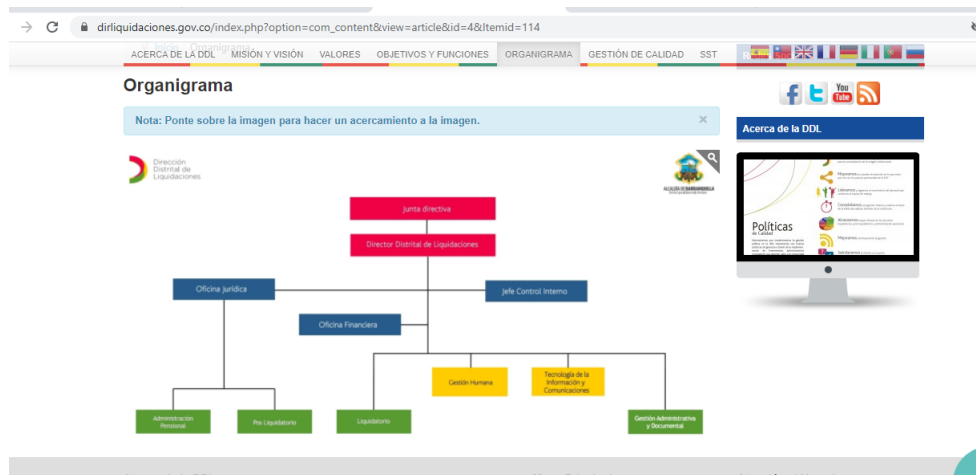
dirliquidaciones.gov.co/index.php?option=com_content&view=article&id=4&Itemid=114

ACERCA DE LA DDL MISIÓN Y VISIÓN VALORES OBJETIVOS Y FUNCIONES ORGANIGRAMA GESTIÓN DE CALIDAD SST

Organigrama

Nota: Ponte sobre la imagen para hacer un acercamiento a la imagen.

×

Dirección Distrital de Liquidaciones

ALCALDÍA DE BARRANQUILLA

Junta directiva

Director Distrital de Liquidaciones

Oficina Jurídica

Jefe Control Interno

Oficina Financiera

Gestión Humana

Tecnología de la Información y Comunicaciones

Administración Pensional

Pre Liquidatorio

Liquidatorio

Gestión Administrativa y Documental

Acerca de la DDL

Políticas de Calidad